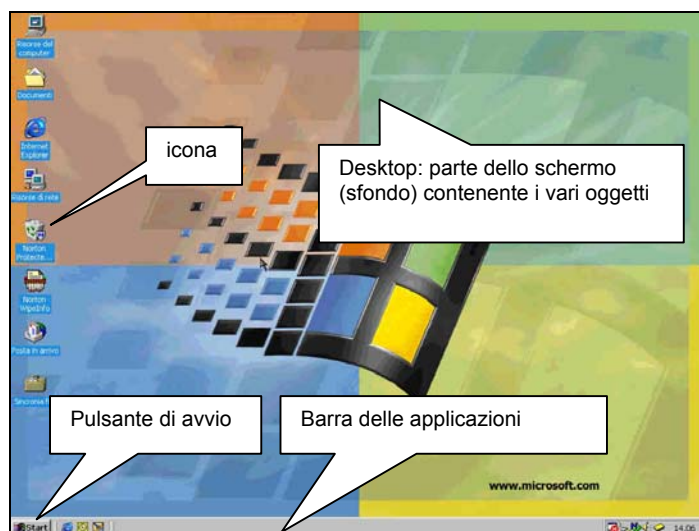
Risorse del computer

Documenti

Internet Explorer

Risorse di rete

Norton Protecte...

Norton WipeInfo

Posta in arrivo

Sincronia

icona

Desktop: parte dello schermo (sfondo) contenente i vari oggetti

Pulsante di avvio

Barra delle applicazioni

www.microsoft.com

Start

14.06